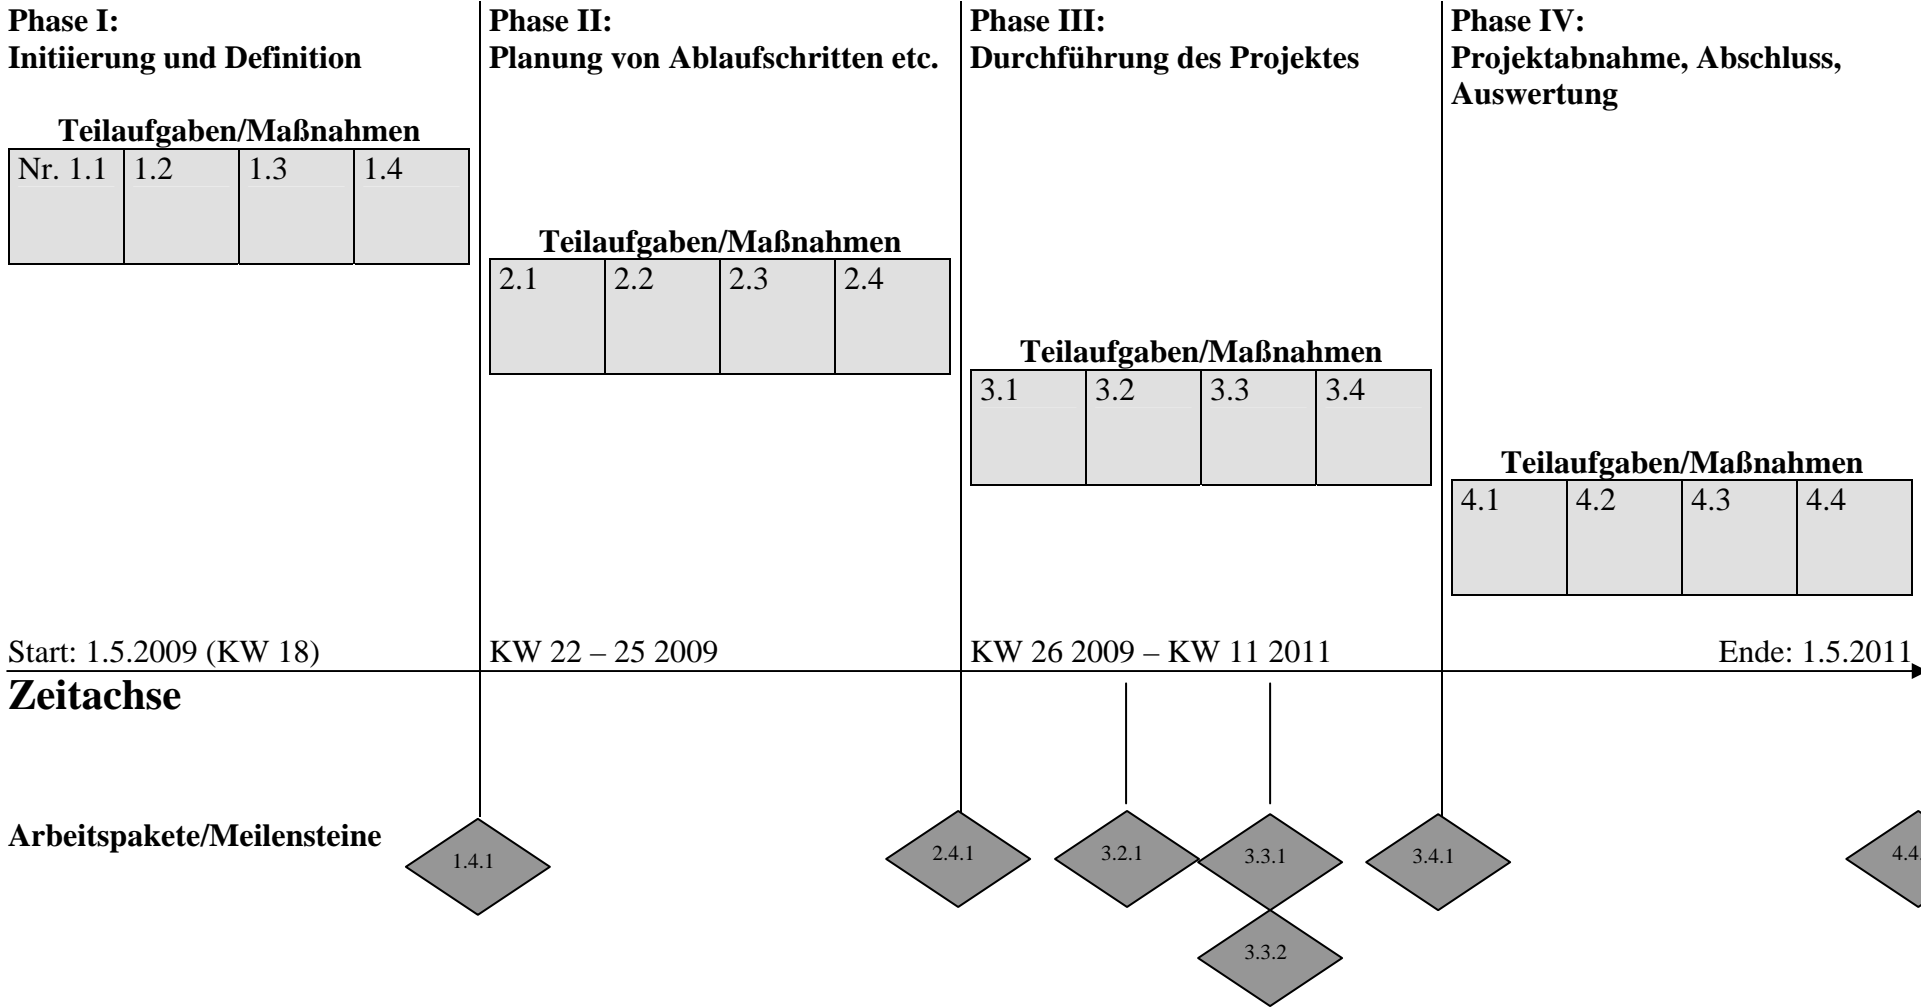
Phase I:
Initiierung und Definition

Teilaufgaben/Maßnahmen

| Nr. 1.1 | 1.2 | 1.3 | 1.4 |
|---|---|---|---|

Phase II:
Planung von Ablaufschritten etc.

Teilaufgaben/Maßnahmen

| 2.1 | 2.2 | 2.3 | 2.4 |
|---|---|---|---|

Phase III:
Durchführung des Projektes

Teilaufgaben/Maßnahmen

| 3.1 | 3.2 | 3.3 | 3.4 |
|---|---|---|---|

Phase IV:
Projektabnahme, Abschluss, Auswertung

Teilaufgaben/Maßnahmen

| 4.1 | 4.2 | 4.3 | 4.4 |
|---|---|---|---|

Start: 1.5.2009 (KW 18)
KW 22 – 25 2009
KW 26 2009 – KW 11 2011
Ende: 1.5.2011

Zeitachse

Arbeitspakete/Meilensteine

1.4.1
2.4.1
3.2.1
3.3.1
3.3.2
3.4.1
4.4.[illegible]